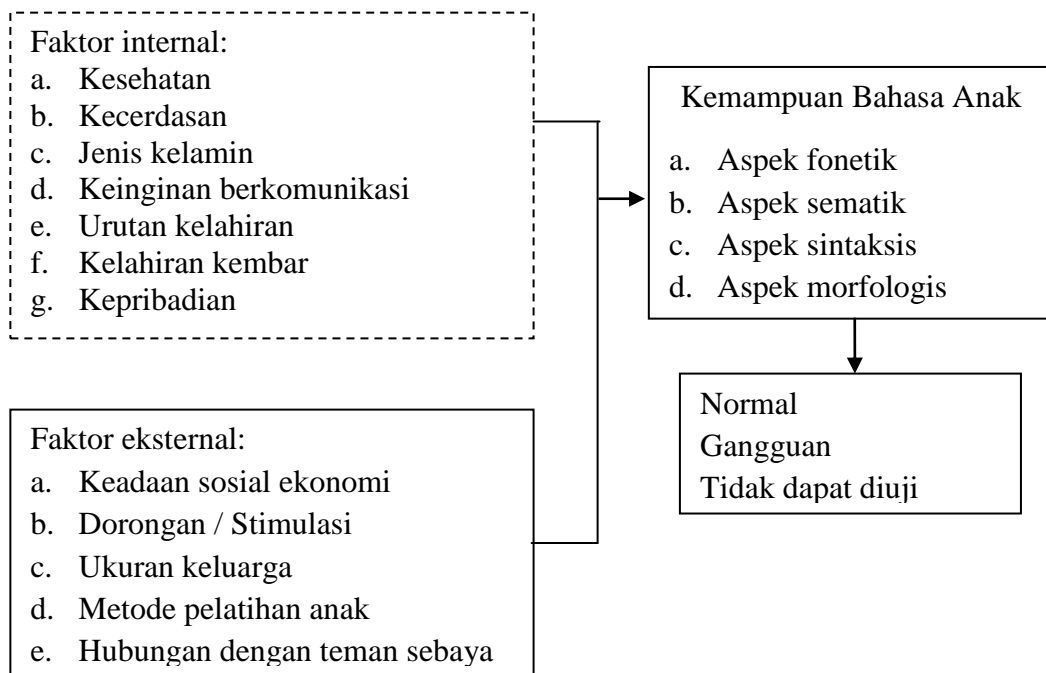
Faktor internal:
a. Kesehatan
b. Kecerdasan
c. Jenis kelamin
d. Keinginan berkomunikasi
e. Urutan kelahiran
f. Kelahiran kembar
g. Kepribadian

Faktor eksternal:
a. Keadaan sosial ekonomi
b. Dorongan / Stimulasi
c. Ukuran keluarga
d. Metode pelatihan anak
e. Hubungan dengan teman sebaya

Kemampuan Bahasa Anak
a. Aspek fonetik
b. Aspek sematik
c. Aspek sintaksis
d. Aspek morfologis

Normal
Gangguan
Tidak dapat diuji